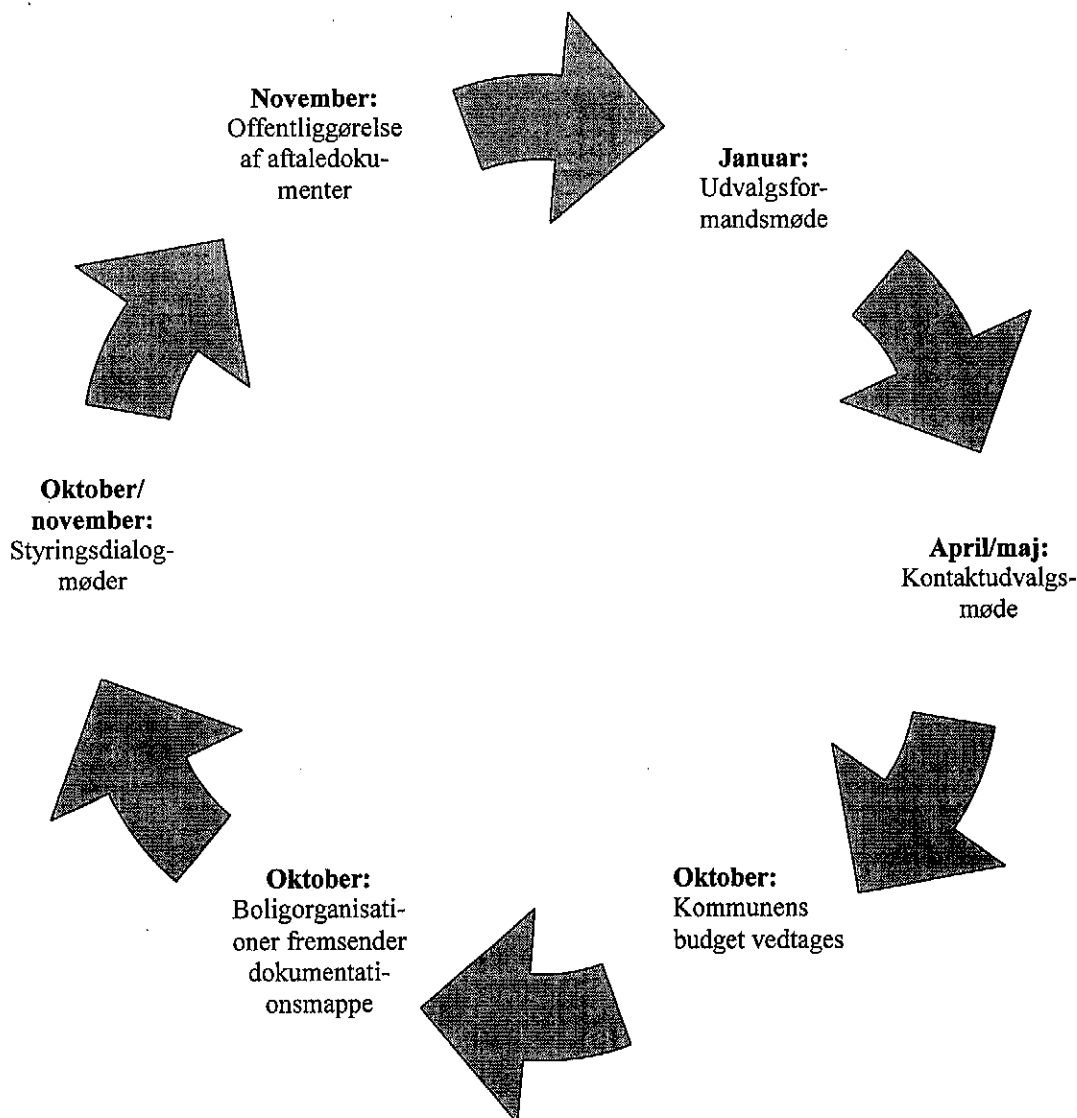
**November:** Offentliggørelse af aftaledokumenter

**Januar:** Udvalgsformandsmøde

**April/maj:** Kontaktudvalgsmøde

**Oktober:** Kommunens budget vedtages

**Oktober:** Boligorganisationer fremsender dokumentationsmappe

**Oktober/ november:** Styringsdialogmøder